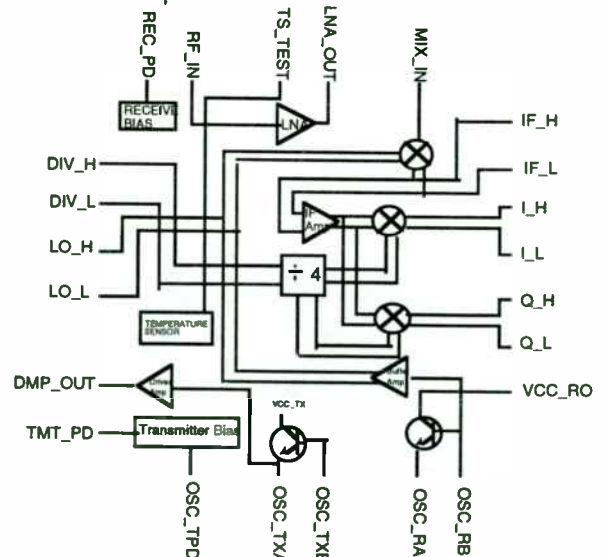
REC_PD
RF_IN
TS_TEST
LNA_OUT
MIX_IN
RECEIVE BIAS
LNA
IF_H
IF_L
DIV_H
DIV_L
IF Amp
I_H
I_L
LO_H
÷ 4
LO_L
Q_H
TEMPERATURE SENSOR
Q_L
DMP_OUT
Drive Amp
Buffer Amp
VCC_RO
VCC_TX
TMT_PD
Transmitter Bias
OSC_TPD
OSC_TXA
OSC_TXB
OSC_RA
OSC_RB